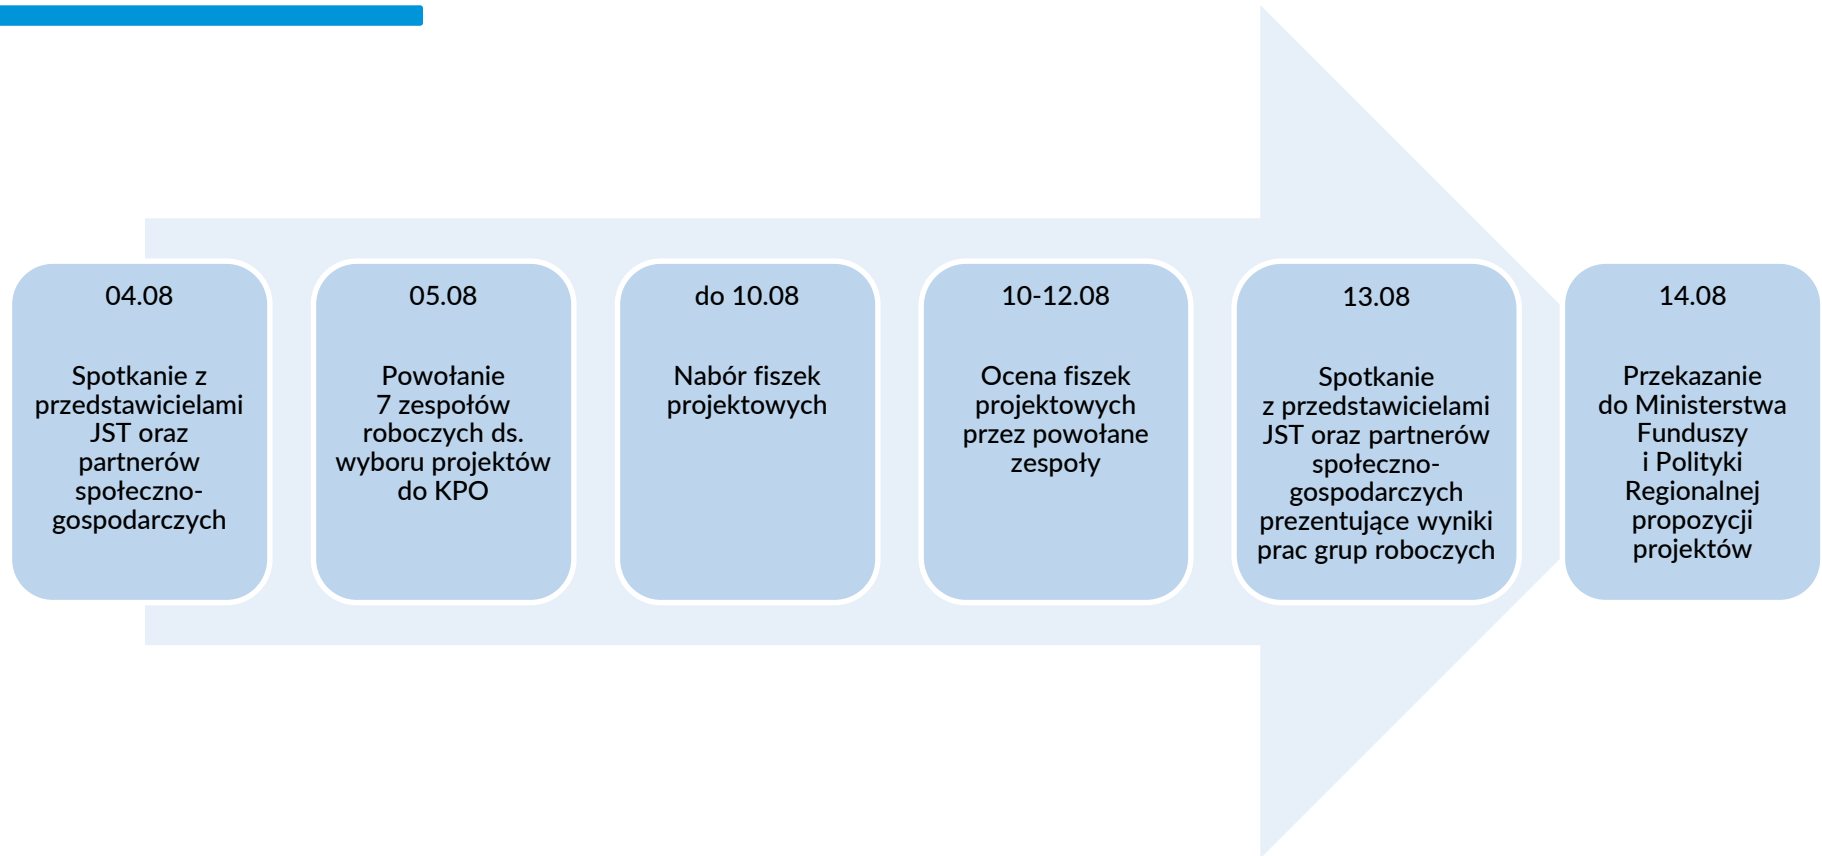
04.08

Spotkanie z przedstawicielami JST oraz partnerów społeczno-gospodarczych

05.08

Powołanie 7 zespołów roboczych ds. wyboru projektów do KPO

do 10.08

Nabór fiszek projektowych

10-12.08

Ocena fiszek projektowych przez powołane zespoły

13.08

Spotkanie z przedstawicielami JST oraz partnerów społeczno-gospodarczych prezentujące wyniki prac grup roboczych

14.08

Przekazanie do Ministerstwa Funduszy i Polityki Regionalnej propozycji projektów